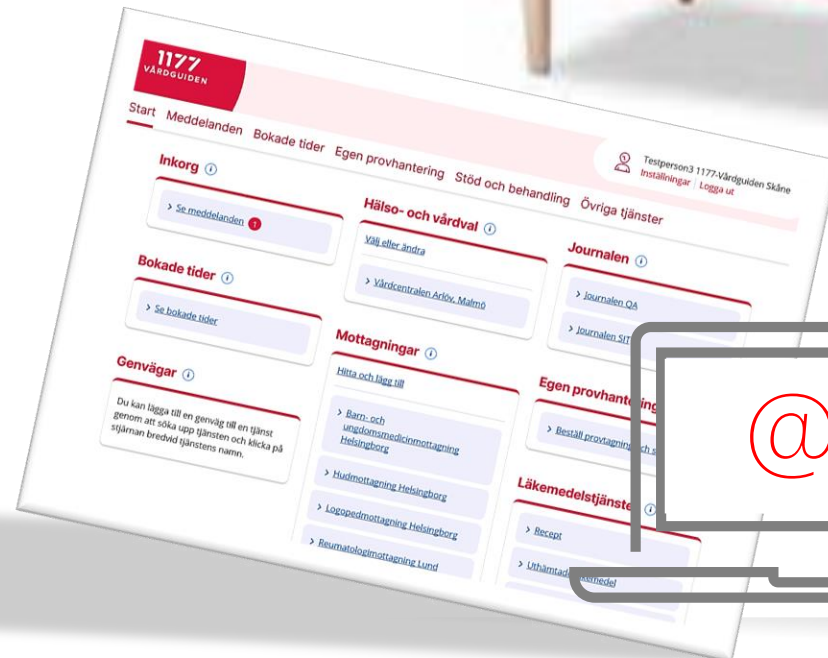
1177
VÅRDGUIDEN

Start Meddelanden Bokade tider Egen provhantering Stöd och behandling Övriga tjänster

Testperson3 1177-Vårdguiden Skåne
Inställningar Logga ut

Inkorg

> Se meddelanden 1

Bokade tider

> Se bokade tider

Genvägar

Du kan lägga till en genväg till en tjänst genom att söka upp tjänsten och klicka på stjärnan bredvid tjänstens namn.

Hälso- och vårdval

Välj eller ändra

> Vårdcentralen Arlöv, Malmö

Mottagningar

Hitta och lägg till

> Barn- och ungdomsmedicinmottagning Helsingborg

> Hudmottagning Helsingborg

> Logopedmottagning Helsingborg

> Reumatologimottagning Lund

Journalen

> Journalen QA

> Journalen SIT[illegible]

Egen provhante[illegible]

> Beställ provtagnin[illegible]

Läkemedelstjänste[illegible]

> Recept

> Uthämtad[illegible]

@